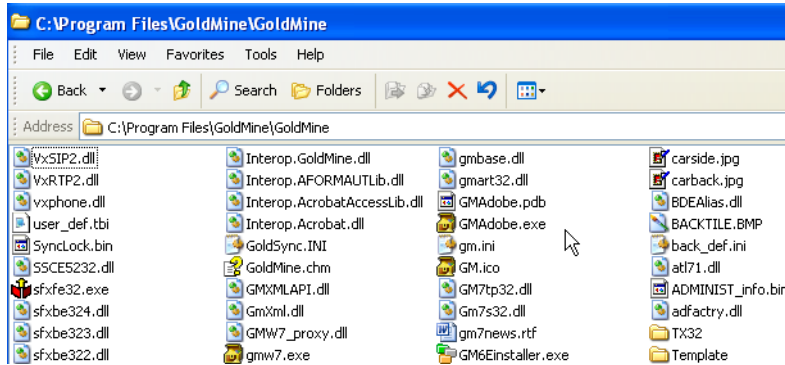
C:\Program Files\GoldMine\GoldMine

File Edit View Favorites Tools Help

Back Search Folders

Address C:\Program Files\GoldMine\GoldMine

VxSIP2.dll
VxRTP2.dll
vxphone.dll
user_def.tbi
SyncLock.bin
SSCE5232.dll
sfxfe32.exe
sfxbe324.dll
sfxbe323.dll
sfxbe322.dll

Interop.GoldMine.dll
Interop.AFORMAUTLib.dll
Interop.AcrobatAccessLib.dll
Interop.Acrobat.dll
GoldSync.INI
GoldMine.chm
GMXMLAPI.dll
GmXml.dll
GMW7_proxy.dll
gmw7.exe

gmbase.dll
gmart32.dll
GMAdobe.pdb
GMAdobe.exe
gm.ini
GM.ico
GM7tp32.dll
GM7s32.dll
gm7news.rtf
GM6Einstaller.exe

carside.jpg
carback.jpg
BDEAlias.dll
BACKTILE.BMP
back_def.ini
atl71.dll
ADMINIST_info.bin
adfactry.dll
TX32
Template